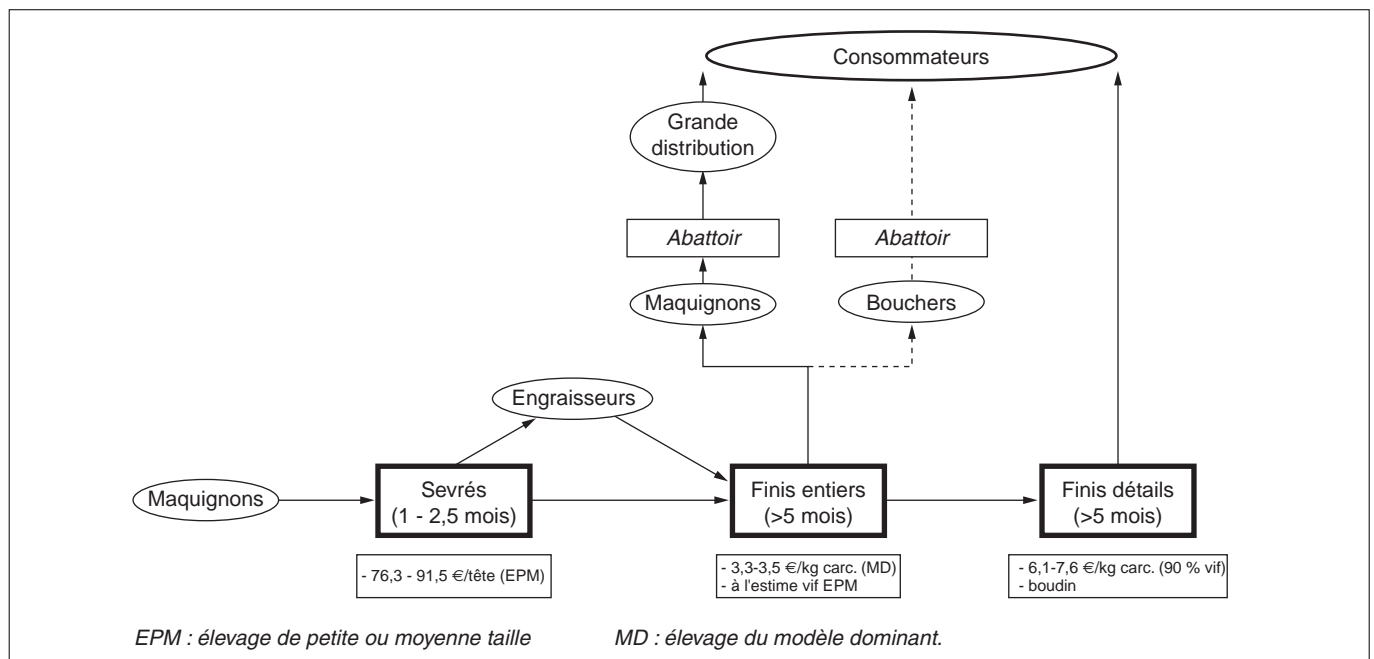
Consommateurs

Grande distribution

Abattoir

Abattoir

Maquignons

Bouchers

Engraisseurs

Maquignons

Sevrés (1 - 2,5 mois)

Finis entiers (>5 mois)

Finis détails (>5 mois)

- 76,3 - 91,5 €/tête (EPM)

- 3,3-3,5 €/kg carc. (MD)
- à l'estime vif EPM

- 6,1-7,6 €/kg carc. (90 % vif)
- boudin

EPM : élevage de petite ou moyenne taille

MD : élevage du modèle dominant.